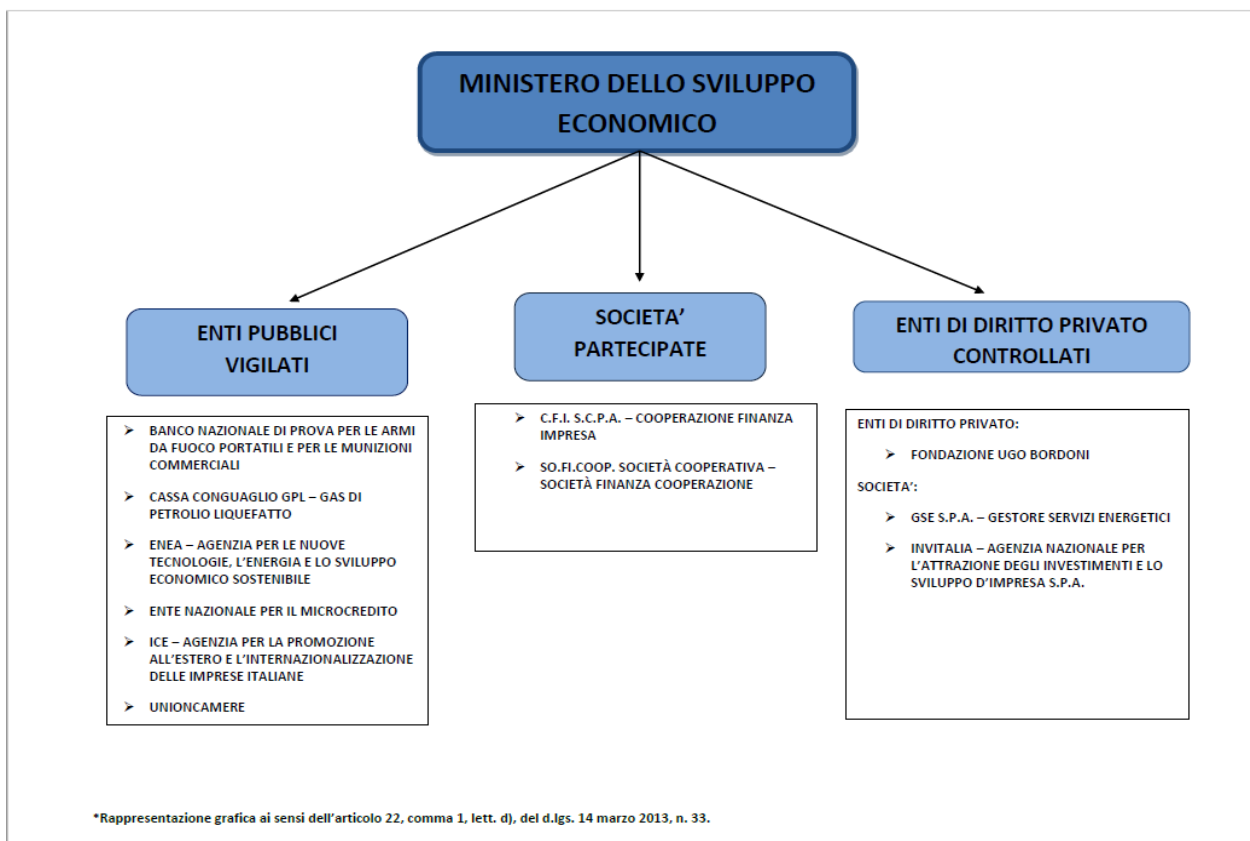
MINISTERO DELLO SVILUPPO ECONOMICO

ENTI PUBBLICI VIGILATI

SOCIETA' PARTECIPATE

ENTI DI DIRITTO PRIVATO CONTROLLATI

➤ BANCO NAZIONALE DI PROVA PER LE ARMI DA FUOCO PORTATILI E PER LE MUNIZIONI COMMERCIALI

➤ CASSA CONGUAGLIO GPL – GAS DI PETROLIO LIQUEFATTO

➤ ENEA – AGENZIA PER LE NUOVE TECNOLOGIE, L'ENERGIA E LO SVILUPPO ECONOMICO SOSTENIBILE

➤ ENTE NAZIONALE PER IL MICROCREDITO

➤ ICE – AGENZIA PER LA PROMOZIONE ALL'ESTERO E L'INTERNAZIONALIZZAZIONE DELLE IMPRESE ITALIANE

➤ UNIONCAMERE

➤ C.F.I. S.C.P.A. – COOPERAZIONE FINANZA IMPRESA

➤ SO.FI.COOP. SOCIETÀ COOPERATIVA – SOCIETÀ FINANZA COOPERAZIONE

ENTI DI DIRITTO PRIVATO:

➤ FONDAZIONE UGO BORDONI

SOCIETA':

➤ GSE S.P.A. – GESTORE SERVIZI ENERGETICI

➤ INVITALIA – AGENZIA NAZIONALE PER L'ATTRAZIONE DEGLI INVESTIMENTI E LO SVILUPPO D'IMPRESA S.P.A.

*Rappresentazione grafica ai sensi dell'articolo 22, comma 1, lett. d), del d.lgs. 14 marzo 2013, n. 33.